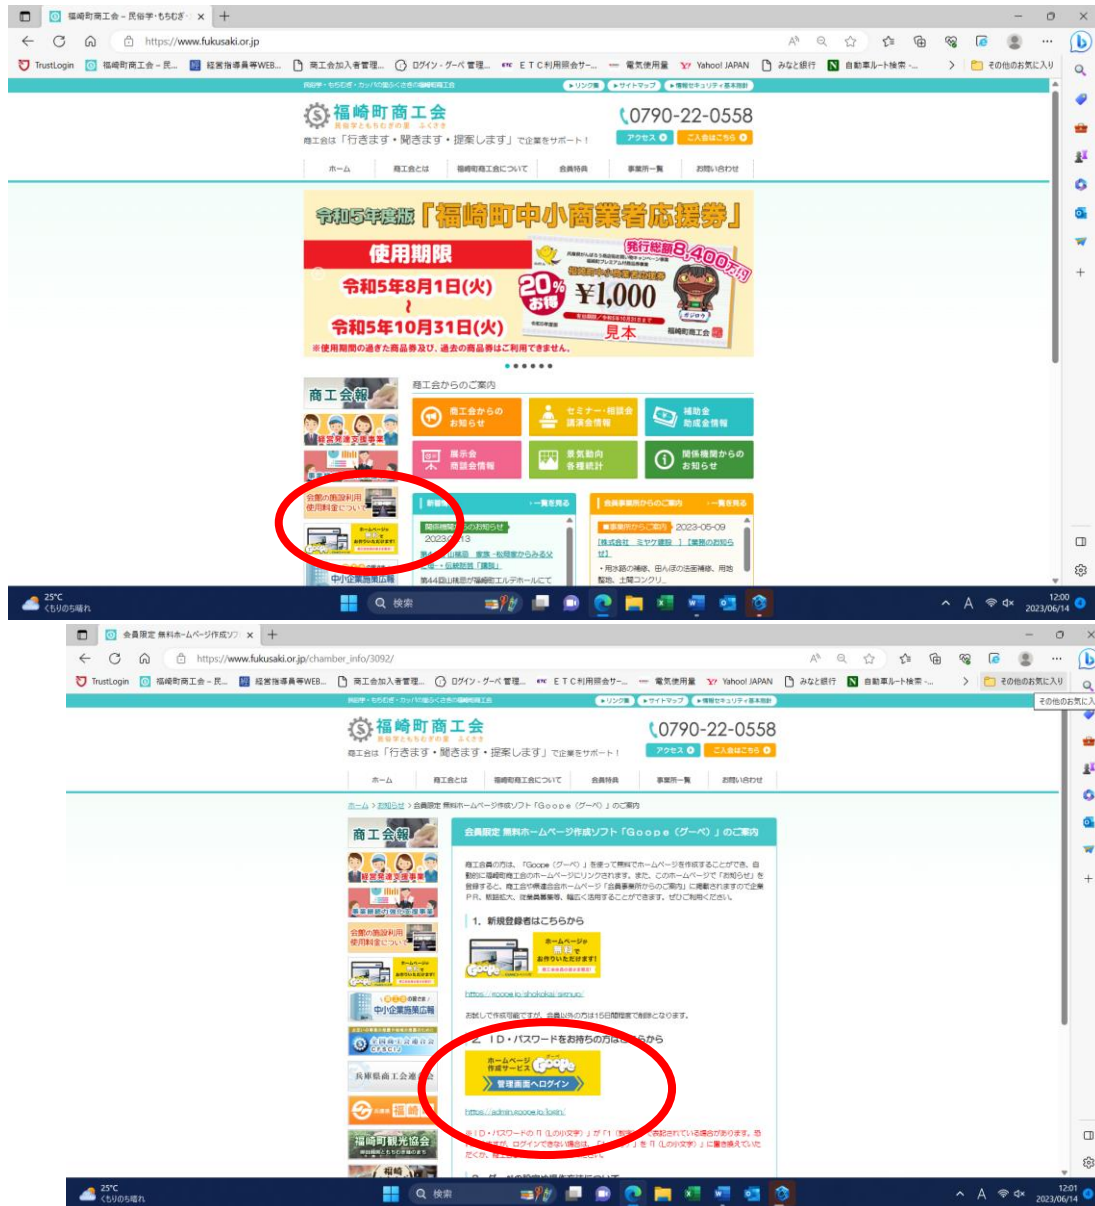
福崎町商工会 – 民俗学・もちむぎ・
https://www.fukusaki.or.jp
TrustLogin 福崎町商工会 – 民... 経営指導員等WEB... 商工会加入者管理... ログイン - グーペ 管理... ETC利用照会サー... 電気使用量 Yahoo! JAPAN みなと銀行 自動車ルート検索 -... その他のお気に入り

▸リンク集 ▸サイトマップ ▸情報セキュリティ基本指針
福崎町商工会
民俗学ともちむぎの里 ふくさき
商工会は「行きます・聞きます・提案します」で企業をサポート！
0790-22-0558
アクセス ご入会はこちら
ホーム 商工会とは 福崎町商工会について 会員特典 事業所一覧 お問い合わせ

令和5年度版「福崎町中小商業者応援券」
使用期限
令和5年8月1日(火)
〜
令和5年10月31日(火)
発行総額8,400万円
20% お得
¥1,000
見本
福崎町商工会
※使用期間の過ぎた商品券及び、過去の商品券はご利用できません。

商工会報
経営発達支援事業
会館の施設利用 使用料金について
商工会からのご案内
商工会からのお知らせ
セミナー・相談会 講演会情報
補助金 助成金情報
展示会 商談会情報
景気動向 各種統計
関係機関からのお知らせ
新着 ›一覧を見る
関係機関からのお知らせ
2023-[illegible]13
会員事業所からのご案内 ›一覧を見る
■事業所からご案内 2023-05-09
【株式会社 ミヤケ建設 】【業務のお知らせ】
・用水路の補修、田んぼの法面補修、用地整地、土間コンクリ...
中小企業施策広報
25°C くもりのち晴れ
検索
12:00 2023/06/14

会員限定 無料ホームページ作成ソフ
https://www.fukusaki.or.jp/chamber_info/3092/
その他のお気に入り

福崎町商工会
0790-22-0558
ホーム > お知らせ > 会員限定 無料ホームページ作成ソフト「Goope（グーペ）」のご案内
会員限定 無料ホームページ作成ソフト「Goope（グーペ）」のご案内
商工会員の方は、「Goope（グーペ）」を使って無料でホームページを作成することができ、自動的に福崎町商工会のホームページにリンクされます。また、このホームページで「お知らせ」を登録すると、商工会や県連合会ホームページ「会員事業所からのご案内」に掲載されますので企業PR、販路拡大、従業員募集等、幅広く活用することができます。ぜひご利用ください。
1. 新規登録者はこちらから
ホームページが無料でお作りいただけます！
https://goope.jp/shokokai/signup/
お試しで作成可能ですが、会員以外の方は15日間経過で削除となります。
2. ID・パスワードをお持ちの方は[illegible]から
ホームページ作成サービス Goope
管理画面へログイン
https://admin.goope.jp/login/
※ID・パスワードの「l（Lの小文字）」が「I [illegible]記されている場合があります。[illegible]ログインできない場合は、「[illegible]」を「l（Lの小文字）」に置き換えていただくか、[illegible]
全国商工会連合会
兵庫県商工会連合会
福崎町観光協会
25°C くもりのち晴れ
12:01 2023/06/14